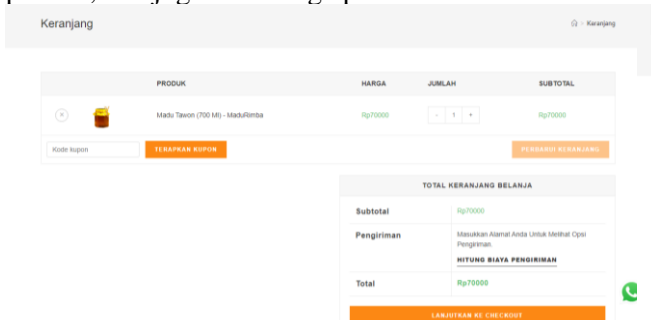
Keranjang

Keranjang

| | | PRODUK | HARGA | JUMLAH | SUBTOTAL |
|---|---|---|---|---|---|
| × | | Madu Tawon (700 Ml) - MaduRimba | Rp70000 | - 1 + | Rp70000 |

Kode kupon

TERAPKAN KUPON

PERBARUI KERANJANG

TOTAL KERANJANG BELANJA

| | |
|---|---|
| Subtotal | Rp70000 |
| Pengiriman | Masukkan Alamat Anda Untuk Melihat Opsi Pengiriman. HITUNG BIAYA PENGIRIMAN |
| Total | Rp70000 |

LANJUTKAN KE CHECKOUT